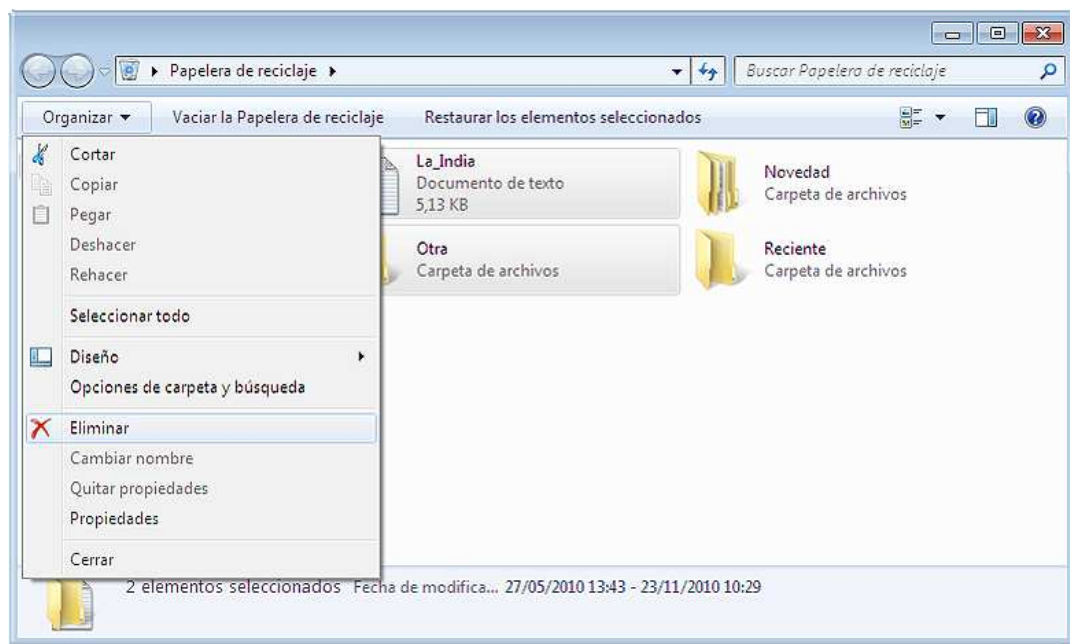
▸ Papelera de reciclaje ▸

Buscar Papelera de reciclaje

Organizar ▾ Vaciar la Papelera de reciclaje Restaurar los elementos seleccionados

Cortar
Copiar
Pegar
Deshacer
Rehacer
Seleccionar todo
Diseño
Opciones de carpeta y búsqueda
Eliminar
Cambiar nombre
Quitar propiedades
Propiedades
Cerrar

La_India
Documento de texto
5,13 KB

Novedad
Carpeta de archivos

Otra
Carpeta de archivos

Reciente
Carpeta de archivos

2 elementos seleccionados Fecha de modifica... 27/05/2010 13:43 - 23/11/2010 10:29